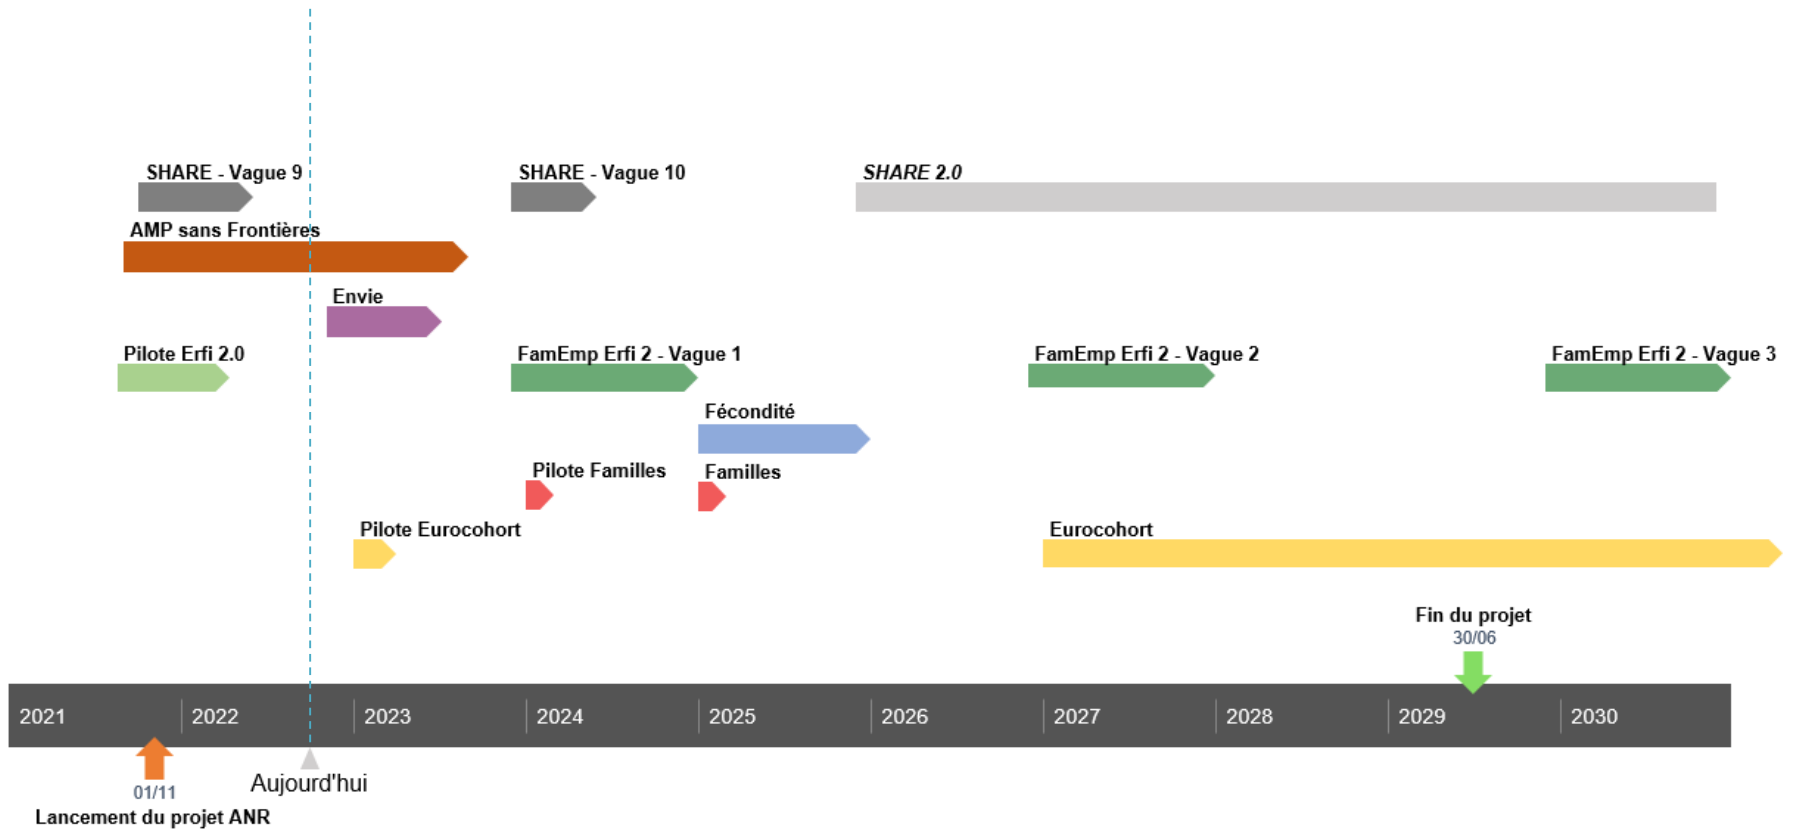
SHARE - Vague 9
SHARE - Vague 10
SHARE 2.0
AMP sans Frontières
Envie
Pilote Erfi 2.0
FamEmp Erfi 2 - Vague 1
FamEmp Erfi 2 - Vague 2
FamEmp Erfi 2 - Vague 3
Fécondité
Pilote Familles
Familles
Pilote Eurocohort
Eurocohort
Fin du projet
30/06

2021 2022 2023 2024 2025 2026 2027 2028 2029 2030

01/11
Lancement du projet ANR
Aujourd'hui